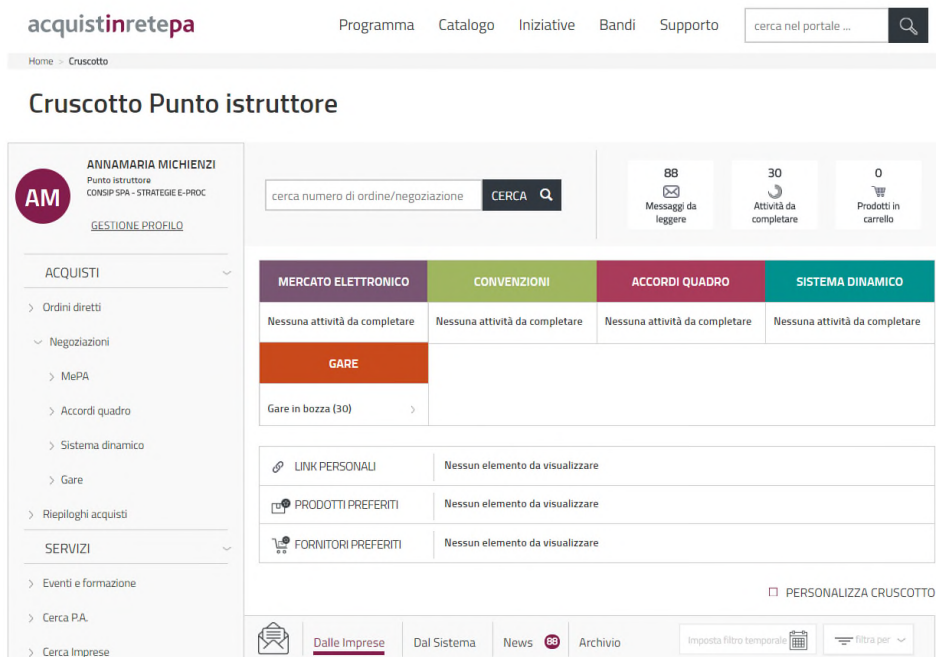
acquistinretepa

Programma Catalogo Iniziative Bandi Supporto

cerca nel portale ...

Home > Cruscotto

Cruscotto Punto istruttore

AM

ANNAMARIA MICHIENZI
Punto istruttore
CONSIP SPA - STRATEGIE E-PROC

GESTIONE PROFILO

ACQUISTI

Ordini diretti

Negoziazioni

MePA

Accordi quadro

Sistema dinamico

Gare

Riepiloghi acquisti

SERVIZI

Eventi e formazione

Cerca P.A.

Cerca Imprese

cerca numero di ordine/negoziazione

CERCA

88
Messaggi da leggere

30
Attività da completare

0
Prodotti in carrello

| MERCATO ELETTRONICO | CONVENZIONI | ACCORDI QUADRO | SISTEMA DINAMICO |
|---|---|---|---|
| Nessuna attività da completare | Nessuna attività da completare | Nessuna attività da completare | Nessuna attività da completare |

GARE

Gare in bozza (30)

| LINK PERSONALI | Nessun elemento da visualizzare |
|---|---|
| PRODOTTI PREFERITI | Nessun elemento da visualizzare |
| FORNITORI PREFERITI | Nessun elemento da visualizzare |

PERSONALIZZA CRUSCOTTO

Dalle Imprese Dal Sistema News 88 Archivio

Imposta filtro temporale

filtra per